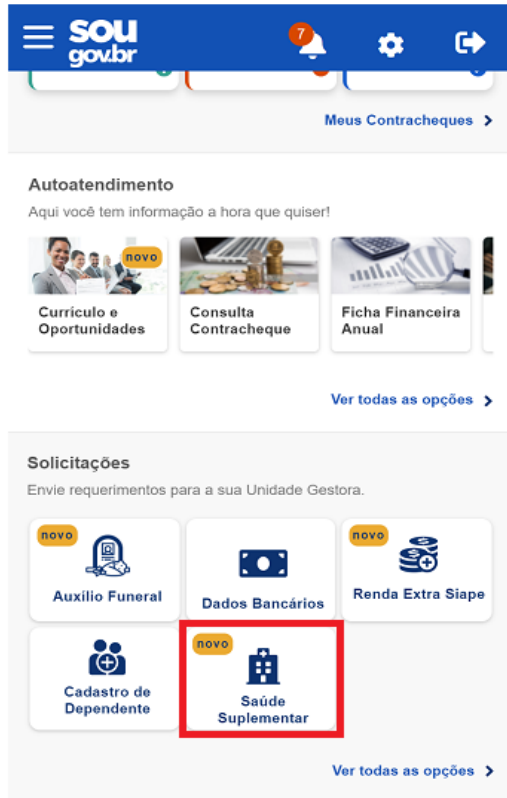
sou gov.br

7

Meus Contracheques

Autoatendimento

Aqui você tem informação a hora que quiser!

novo

Currículo e Oportunidades

Consulta Contracheque

Ficha Financeira Anual

Ver todas as opções

Solicitações

Envie requerimentos para a sua Unidade Gestora.

novo

Auxílio Funeral

Dados Bancários

novo

Renda Extra Siape

Cadastro de Dependente

novo

Saúde Suplementar

Ver todas as opções